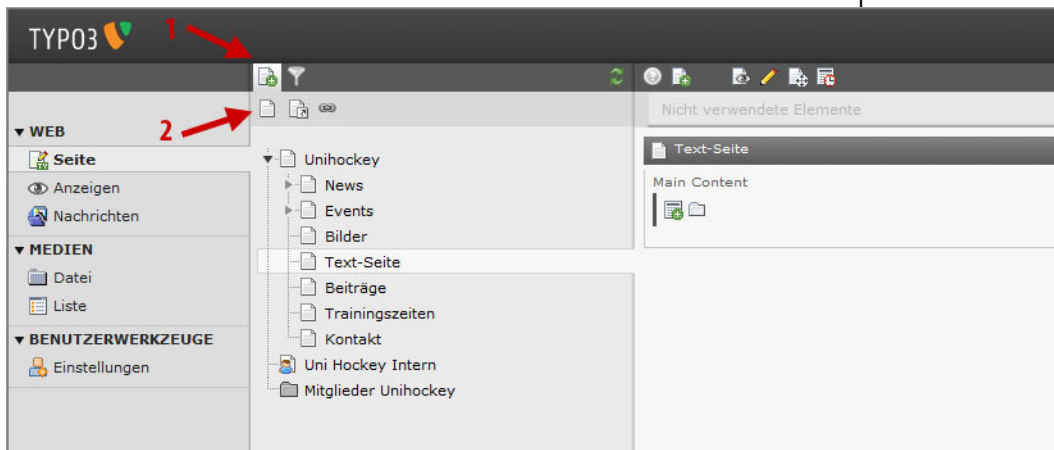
TYPO3

1

2

▼ WEB
Seite
Anzeigen
Nachrichten
▼ MEDIEN
Datei
Liste
▼ BENUTZERWERKZEUGE
Einstellungen

Unihockey
News
Events
Bilder
Text-Seite
Beiträge
Trainingszeiten
Kontakt
Uni Hockey Intern
Mitglieder Unihockey

Nicht verwendete Elemente

Text-Seite
Main Content